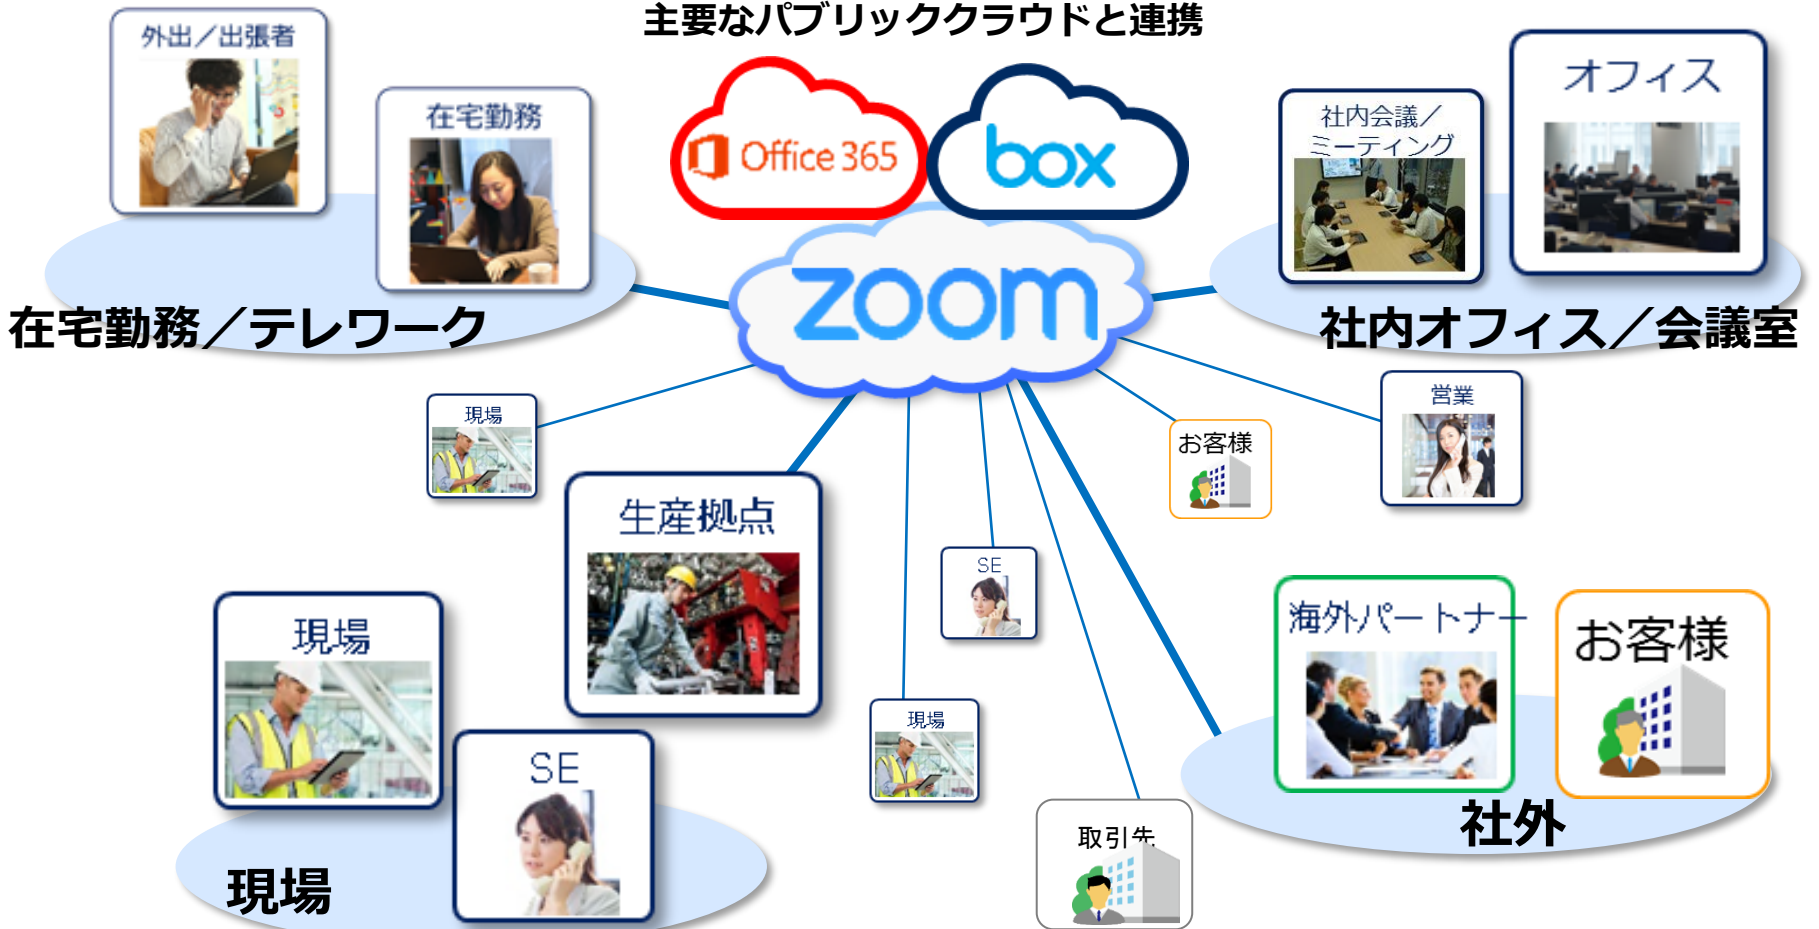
主要なパブリッククラウドと連携

外出／出張者

在宅勤務

Office 365

box

社内会議／ミーティング

オフィス

zoom

在宅勤務／テレワーク

社内オフィス／会議室

現場

お客様

営業

生産拠点

SE

海外パートナー

お客様

現場

SE

現場

社外

取引先

現場